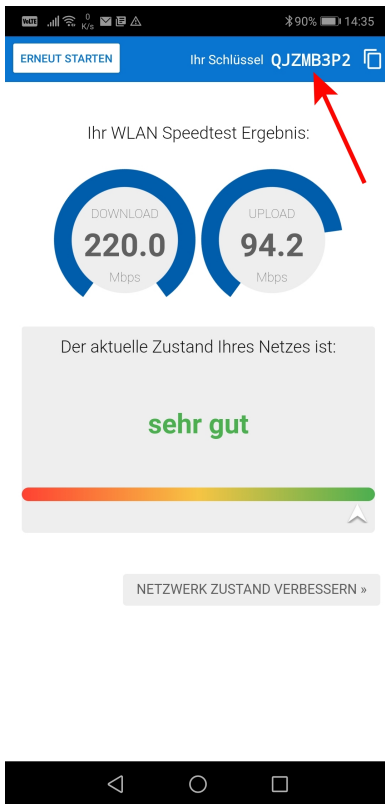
VoLTE 0 K/s 90% 14:35

ERNEUT STARTEN

Ihr Schlüssel QJZMB3P2

Ihr WLAN Speedtest Ergebnis:

DOWNLOAD
220.0
Mbps

UPLOAD
94.2
Mbps

Der aktuelle Zustand Ihres Netzes ist:

sehr gut

NETZWERK ZUSTAND VERBESSERN »